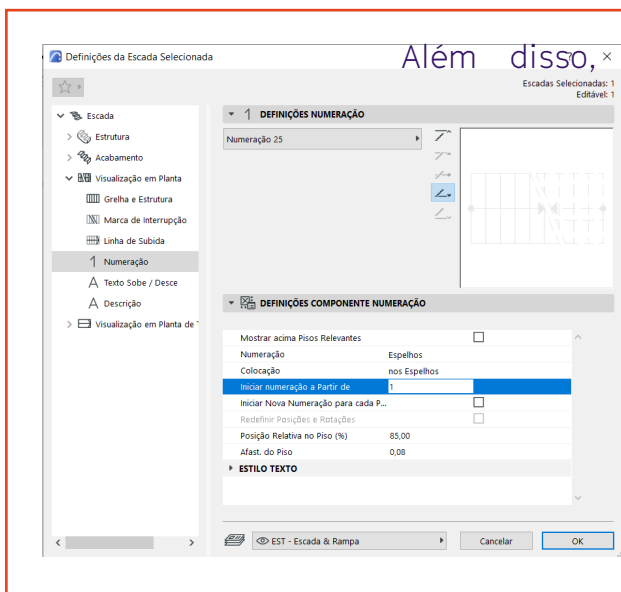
Definições da Escada Selecionada

Além disso,

?

×

Escadas Selecionadas: 1
Editável: 1

Escada
Estrutura
Acabamento
Visualização em Planta
Grelha e Estrutura
Marca de Interrupção
Linha de Subida
Numeração
Texto Sobe / Desce
Descrição
Visualização em Planta de T

DEFINIÇÕES NUMERAÇÃO

Numeração 25

DEFINIÇÕES COMPONENTE NUMERAÇÃO

| | |
|---|---|
| Mostrar acima Pisos Relevantes | ☐ |
| Numeração | Espelhos |
| Colocação | nos Espelhos |
| Iniciar numeração a Partir de | 1 |
| Iniciar Nova Numeração para cada P... | ☐ |
| Redefinir Posições e Rotações | ☐ |
| Posição Relativa no Piso (%) | 85,00 |
| Afast. do Piso | 0,08 |

ESTILO TEXTO

EST - Escada & Rampa

Cancelar

OK